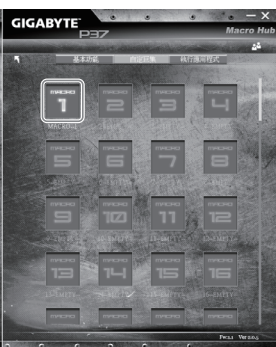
GIGABYTE
P37
Macro Hub
基本功能
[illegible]
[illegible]
MACRO
1
MACRO-1
MACRO
2
MACRO
3
MACRO
4
MACRO
5
MACRO
6
MACRO
7
MACRO
8
MACRO
9
MACRO
10
MACRO
11
MACRO
12
MACRO
13
MACRO
14
MACRO
15
MACRO
16
MACRO
MACRO
MACRO
MACRO
Fw:1.1 Ver:0.03